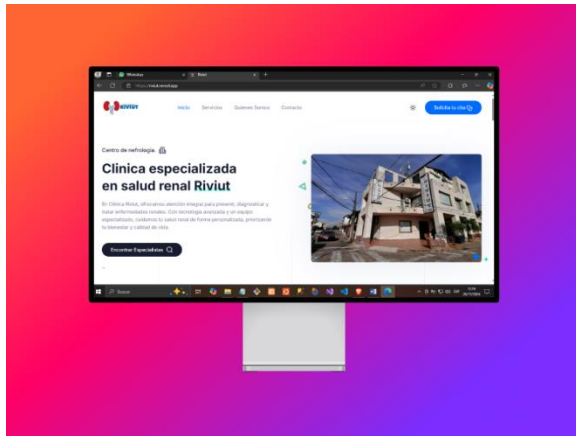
WhatsApp

Riviut

RIVIUT

Inicio Servicios Quienes Somos Contacto

Solicita tu cita

Centro de nefrologia

Clinica especializada en salud renal Riviut

En Clínica Riviut, ofrecemos atención integral para prevenir, diagnosticar y tratar enfermedades renales. Con tecnología avanzada y un equipo especializado, cuidamos tu salud renal de forma personalizada, priorizando tu bienestar y calidad de vida.

Encontrar Especialistas

Buscar